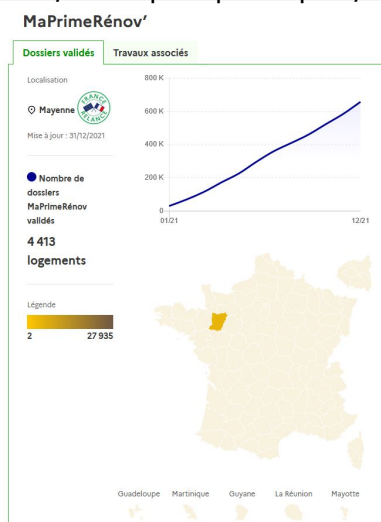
MaPrimeRénov'

Dossiers validés

Travaux associés

Localisation

Mayenne

FRANCE RELANCE

Mise à jour : 31/12/2021

Nombre de dossiers MaPrimeRénov validés

4 413 logements

Légende

2

27 935

800 K

600 K

400 K

200 K

0

01/21

12/21

Guadeloupe

Martinique

Guyane

La Réunion

Mayotte